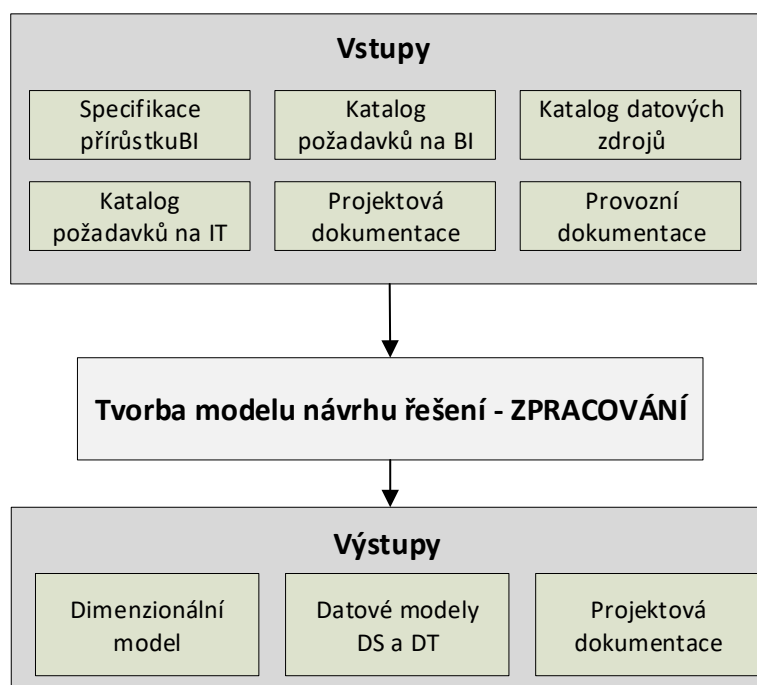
Vstupy

Specifikace přírůstkuBI

Katalog požadavků na BI

Katalog datových zdrojů

Katalog požadavků na IT

Projektová dokumentace

Provozní dokumentace

Tvorba modelu návrhu řešení - ZPRACOVÁNÍ

Výstupy

Dimenzionální model

Datové modely DS a DT

Projektová dokumentace